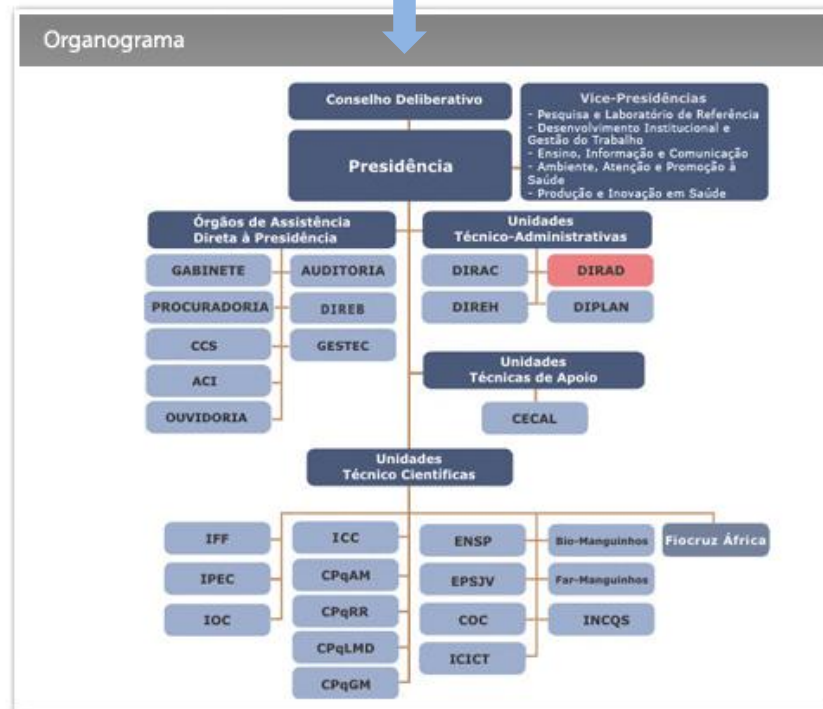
Organograma

Conselho Deliberativo

Vice-Presidências
- Pesquisa e Laboratório de Referência
- Desenvolvimento Institucional e Gestão do Trabalho
- Ensino, Informação e Comunicação
- Ambiente, Atenção e Promoção à Saúde
- Produção e Inovação em Saúde

Presidência

Órgãos de Assistência Direta à Presidência

GABINETE
AUDITORIA
PROCURADORIA
DIREB
CCS
GESTEC
ACI
OUVIDORIA

Unidades Técnico-Administrativas

DIRAC
DIRAD
DIREH
DIPLAN

Unidades Técnicas de Apoio

CECAL

Unidades Técnico Cientificas

IFF
IPEC
IOC
ICC
CPqAM
CPqRR
CPqLMD
CPqGM
ENSP
EPSJV
COC
ICICT
Bio-Manguinhos
Far-Manguinhos
INCQS
Fiocruz África